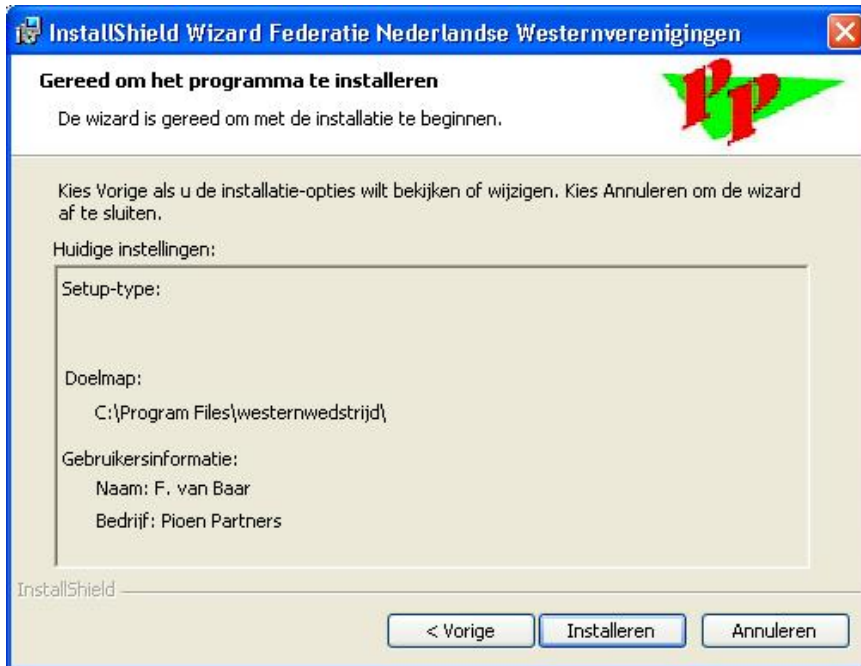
InstallShield Wizard Federatie Nederlandse Westernverenigingen

Gereed om het programma te installeren

De wizard is gereed om met de installatie te beginnen.

Kies Vorige als u de installatie-opties wilt bekijken of wijzigen. Kies Annuleren om de wizard af te sluiten.

Huidige instellingen:

Setup-type:

Doelmap:

C:\Program Files\westernwedstrijd\

Gebruikersinformatie:

Naam: F. van Baar

Bedrijf: Pioen Partners

InstallShield

< Vorige

Installeren

Annuleren